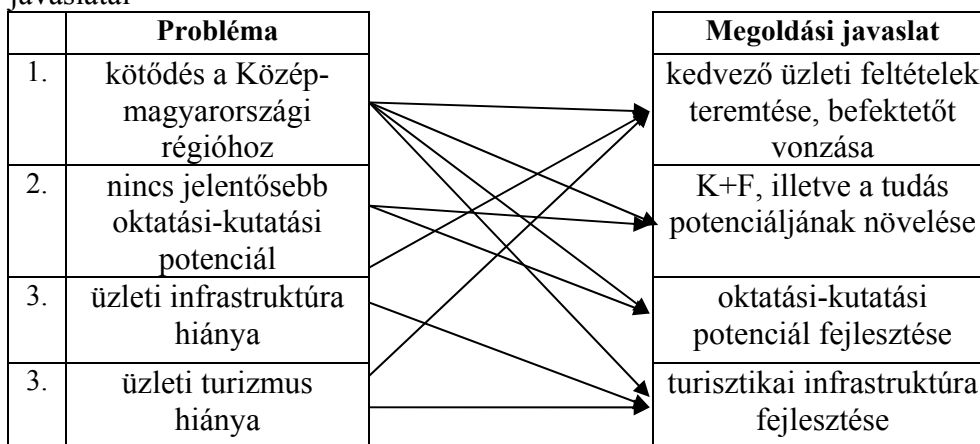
javaslatai

|  | Probléma |
|---|---|
| 1. | kötődés a Közép-magyarországi régióhoz |
| 2. | nincs jelentősebb oktatási-kutatási potenciál |
| 3. | üzleti infrastruktúra hiánya |
| 3. | üzleti turizmus hiánya |

| Megoldási javaslat |
|---|
| kedvező üzleti feltételek teremtése, befektetőt vonzása |
| K+F, illetve a tudás potenciáljának növelése |
| oktatási-kutatási potenciál fejlesztése |
| turisztikai infrastruktúra fejlesztése |